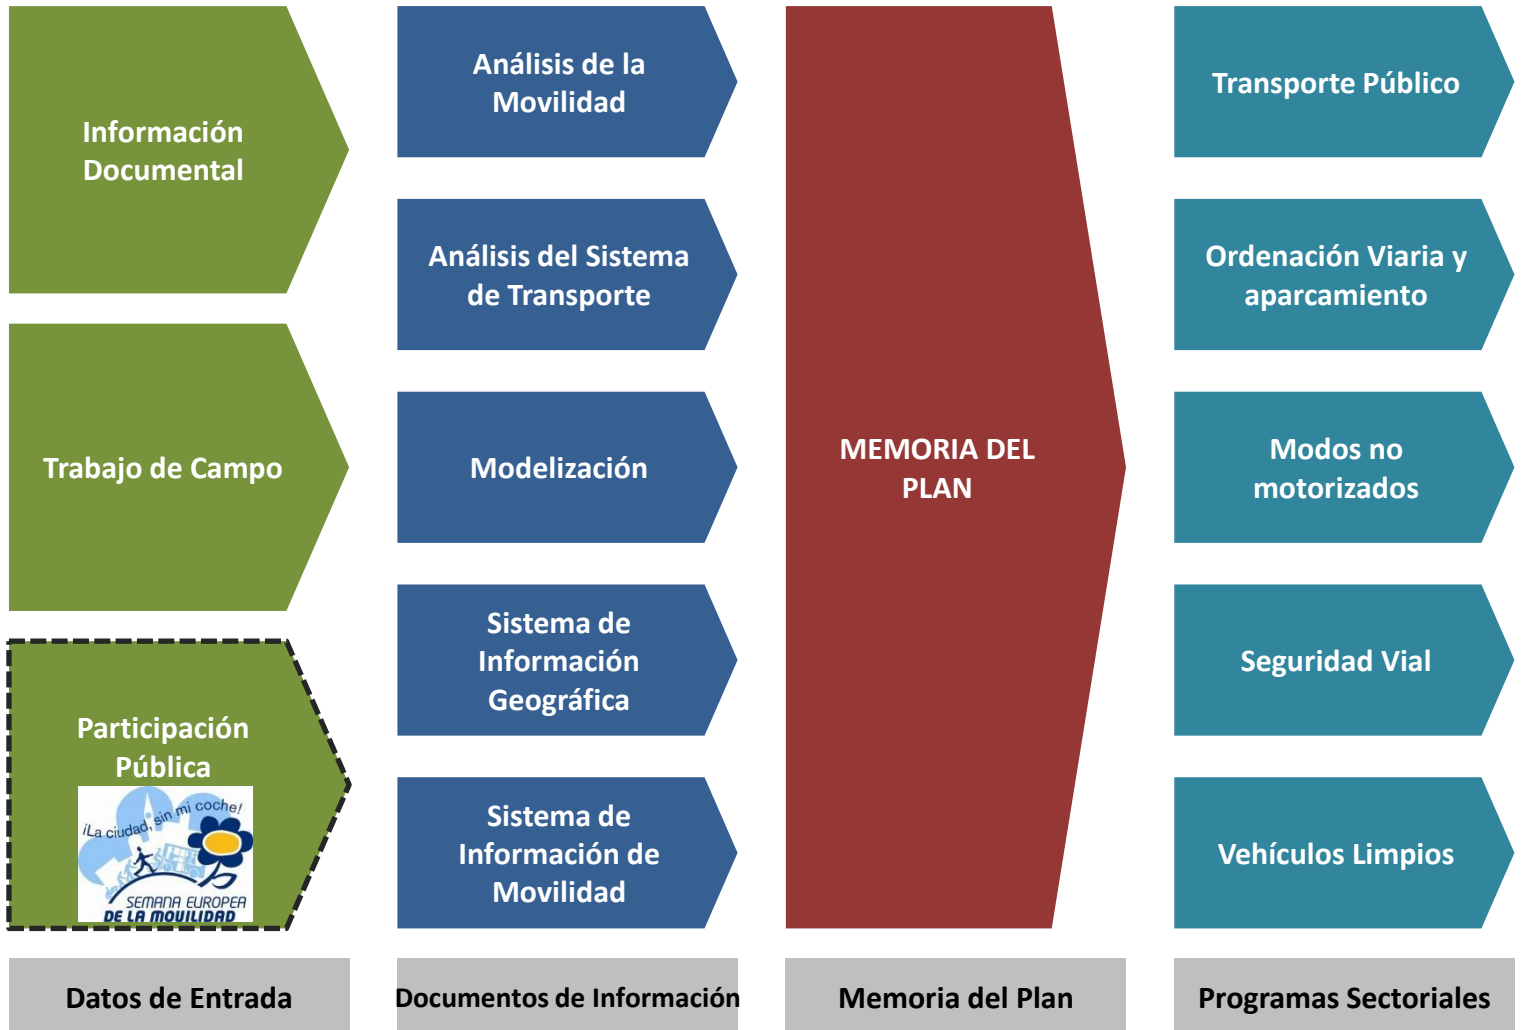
Información Documental

Trabajo de Campo

Participación Pública

¡La ciudad, sin mi coche!

SEMANA EUROPEA DE LA MOVILIDAD

Datos de Entrada

Análisis de la Movilidad

Análisis del Sistema de Transporte

Modelización

Sistema de Información Geográfica

Sistema de Información de Movilidad

Documentos de Información

MEMORIA DEL PLAN

Memoria del Plan

Transporte Público

Ordenación Viaria y aparcamiento

Modos no motorizados

Seguridad Vial

Vehículos Limpios

Programas Sectoriales